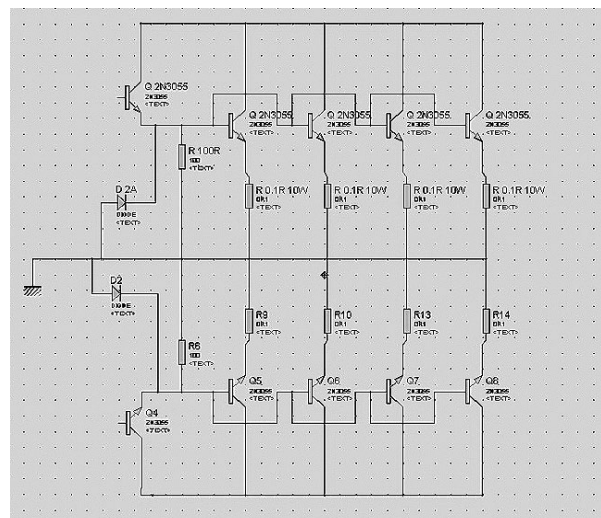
Q 2N3055
2N3055
<TEXT>

Q 2N3055
2N3055
<TEXT>

Q 2N3055
2N3055
<TEXT>

Q 2N3055
2N3055
<TEXT>

Q 2N3055
2N3055
<TEXT>

R 100R
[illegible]
<TEXT>

D 2A
DIODE
<TEXT>

R 0.1R 10W
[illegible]
<TEXT>

R 0.1R 10W
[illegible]
<TEXT>

R 0.1R 10W
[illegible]
<TEXT>

R 0.1R 10W
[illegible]
<TEXT>

D2
DIODE
<TEXT>

R9
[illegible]
<TEXT>

R10
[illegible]
<TEXT>

R13
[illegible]
<TEXT>

R14
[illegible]
<TEXT>

R6
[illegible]
<TEXT>

Q4
2N3055
<TEXT>

Q5
2N3055
<TEXT>

Q6
2N3055
<TEXT>

Q7
2N3055
<TEXT>

Q8
2N3055
<TEXT>